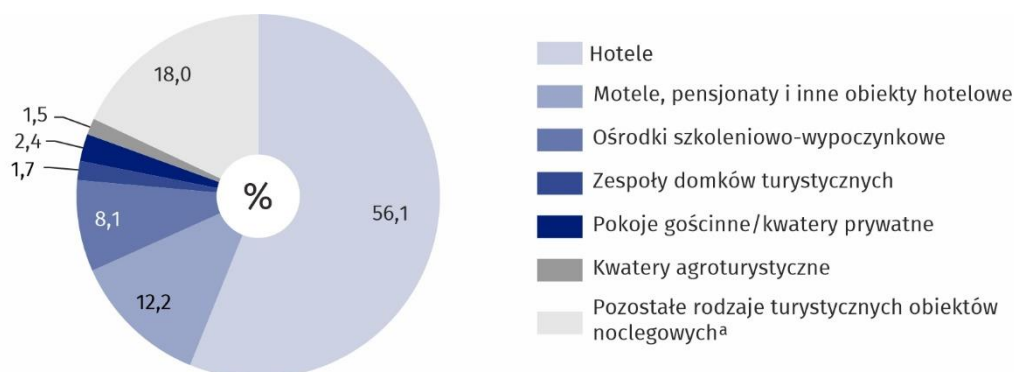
18,0
1,5
2,4
1,7
%
8,1
56,1
12,2

Hotele
Motele, pensjonaty i inne obiekty hotelowe
Ośrodki szkoleniowo-wypoczynkowe
Zespoły domków turystycznych
Pokoje gościnne/kwatery prywatne
Kwatery agroturystyczne
Pozostałe rodzaje turystycznych obiektów noclegowych$^{a}$